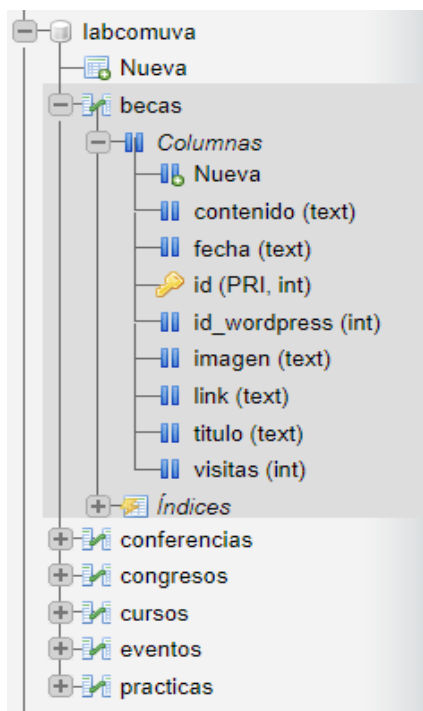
labcomuva
Nueva
becas
Columnas
Nueva
contenido (text)
fecha (text)
id (PRI, int)
id_wordpress (int)
imagen (text)
link (text)
titulo (text)
visitas (int)
Índices
conferencias
congresos
cursos
eventos
practicas